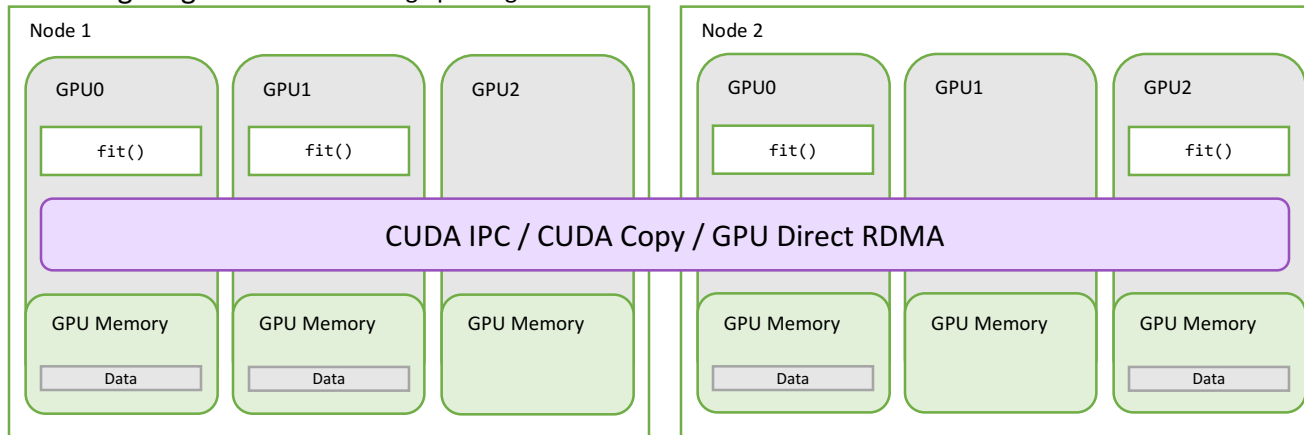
Node 1

GPU0

fit()

GPU1

fit()

GPU2

Node 2

GPU0

fit()

GPU1

GPU2

fit()

CUDA IPC / CUDA Copy / GPU Direct RDMA

GPU Memory

Data

GPU Memory

Data

GPU Memory

GPU Memory

Data

GPU Memory

GPU Memory

Data